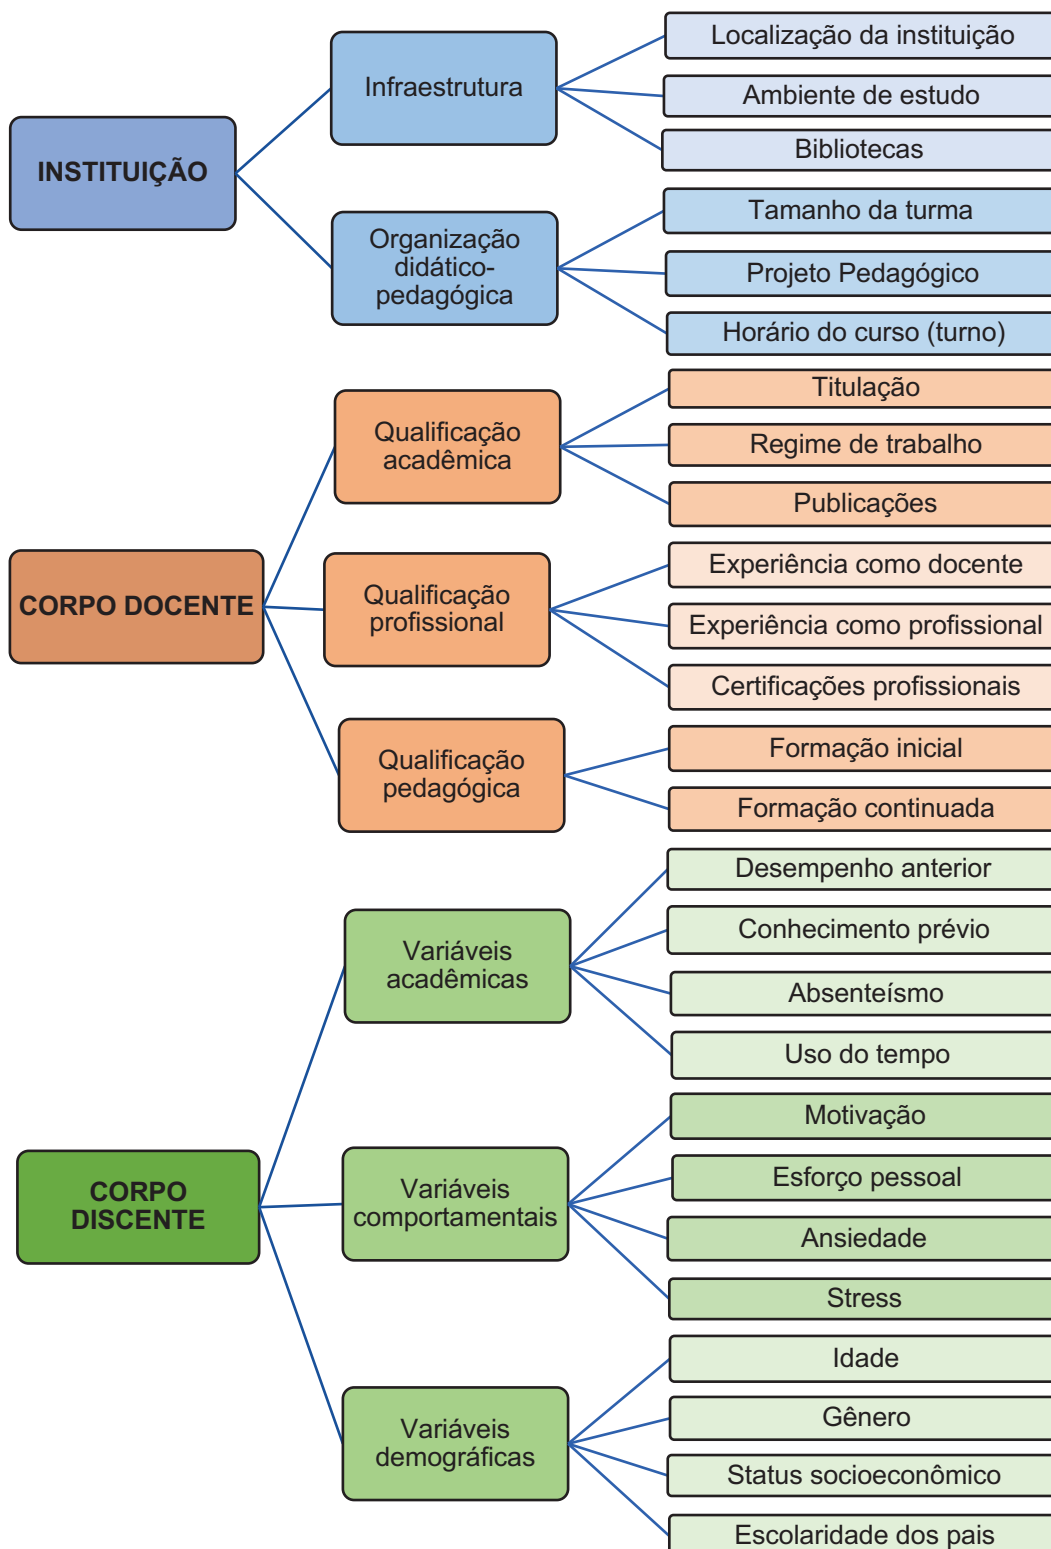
INSTITUIÇÃO

Infraestrutura

Localização da instituição

Ambiente de estudo

Bibliotecas

Organização didático-pedagógica

Tamanho da turma

Projeto Pedagógico

Horário do curso (turno)

CORPO DOCENTE

Qualificação acadêmica

Titulação

Regime de trabalho

Publicações

Qualificação profissional

Experiência como docente

Experiência como profissional

Certificações profissionais

Qualificação pedagógica

Formação inicial

Formação continuada

CORPO DISCENTE

Variáveis acadêmicas

Desempenho anterior

Conhecimento prévio

Absenteísmo

Uso do tempo

Variáveis comportamentais

Motivação

Esforço pessoal

Ansiedade

Stress

Variáveis demográficas

Idade

Gênero

Status socioeconômico

Escolaridade dos pais